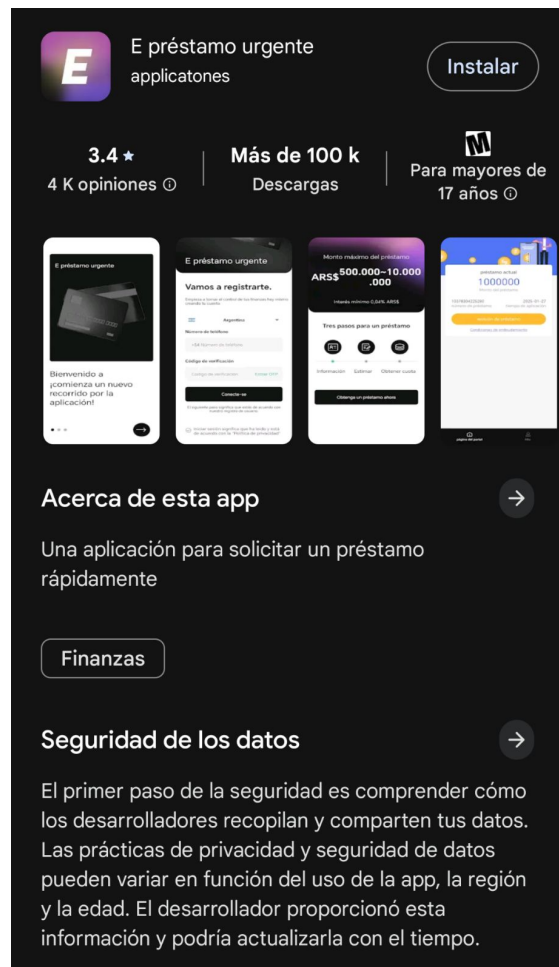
E

E préstamo urgente
applicatones

Instalar

3.4 ★
4 K opiniones ⓘ

Más de 100 k
Descargas

M
Para mayores de 17 años ⓘ

E préstamo urgente

Bienvenido a ¡comienza un nuevo recorrido por la aplicación!

E préstamo urgente

Vamos a registrarte.

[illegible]

Argentina

Número de teléfono

+54 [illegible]

Código de verificación

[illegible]

Conectar-se

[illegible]

Monto máximo del préstamo

ARS$ 500.000~10.000.000

Interés mínimo 0,04% ARS$

Tres pasos para un préstamo

Información Estimar Obtener cuota

Obtenga un préstamo ahora

préstamo actual
1000000

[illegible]

Acerca de esta app

Una aplicación para solicitar un préstamo rápidamente

Finanzas

Seguridad de los datos

El primer paso de la seguridad es comprender cómo los desarrolladores recopilan y comparten tus datos. Las prácticas de privacidad y seguridad de datos pueden variar en función del uso de la app, la región y la edad. El desarrollador proporcionó esta información y podría actualizarla con el tiempo.